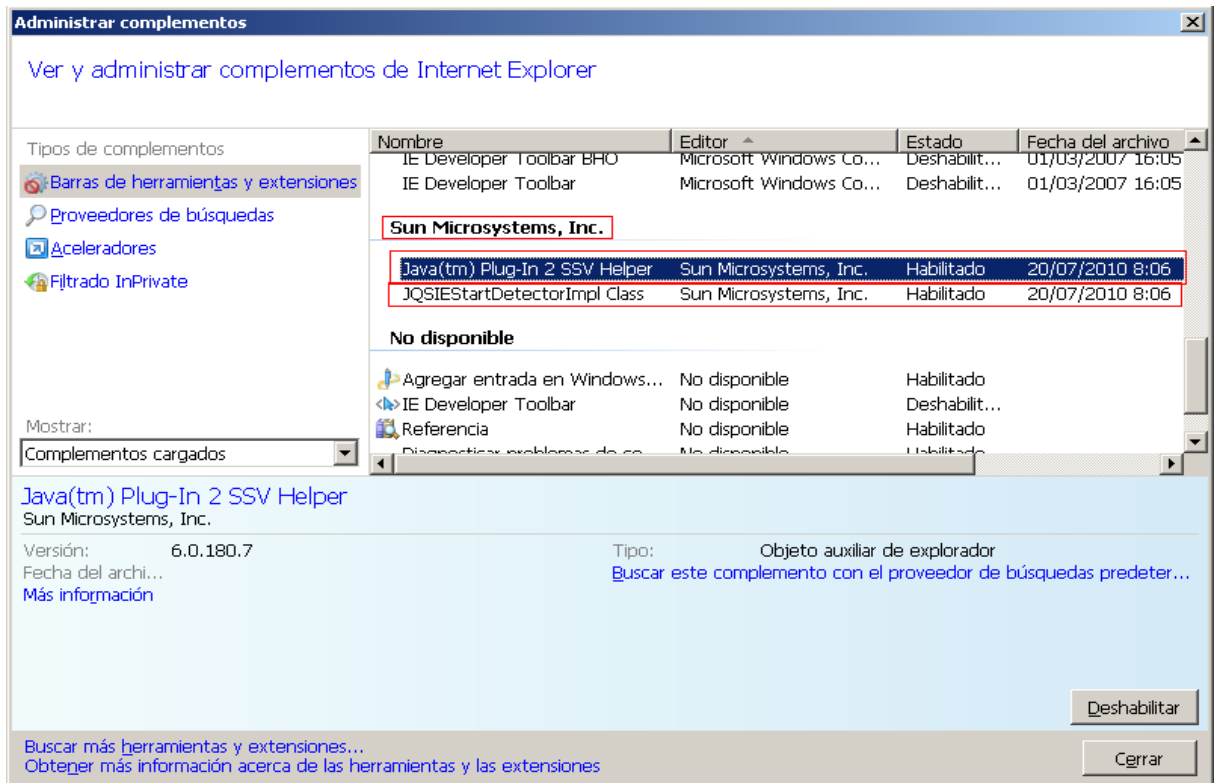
Administrar complementos

Ver y administrar complementos de Internet Explorer

Tipos de complementos
Barras de herramientas y extensiones
Proveedores de búsquedas
Aceleradores
Filtrado InPrivate

| Nombre | Editor | Estado | Fecha del archivo |
|---|---|---|---|
| IE Developer Toolbar BHO | Microsoft Windows Co… | Deshabilit… | 01/03/2007 16:05 |
| IE Developer Toolbar | Microsoft Windows Co… | Deshabilit… | 01/03/2007 16:05 |
| Sun Microsystems, Inc. | | | |
| Java(tm) Plug-In 2 SSV Helper | Sun Microsystems, Inc. | Habilitado | 20/07/2010 8:06 |
| JQSIEStartDetectorImpl Class | Sun Microsystems, Inc. | Habilitado | 20/07/2010 8:06 |
| No disponible | | | |
| Agregar entrada en Windows… | No disponible | Habilitado | |
| IE Developer Toolbar | No disponible | Deshabilit… | |
| Referencia | No disponible | Habilitado | |
| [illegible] | No disponible | Habilitado | |

Mostrar:
Complementos cargados

Java(tm) Plug-In 2 SSV Helper
Sun Microsystems, Inc.

Versión: 6.0.180.7
Fecha del archi…
Más información

Tipo: Objeto auxiliar de explorador
Buscar este complemento con el proveedor de búsquedas predeter…

Deshabilitar

Buscar más herramientas y extensiones…
Obtener más información acerca de las herramientas y las extensiones

Cerrar